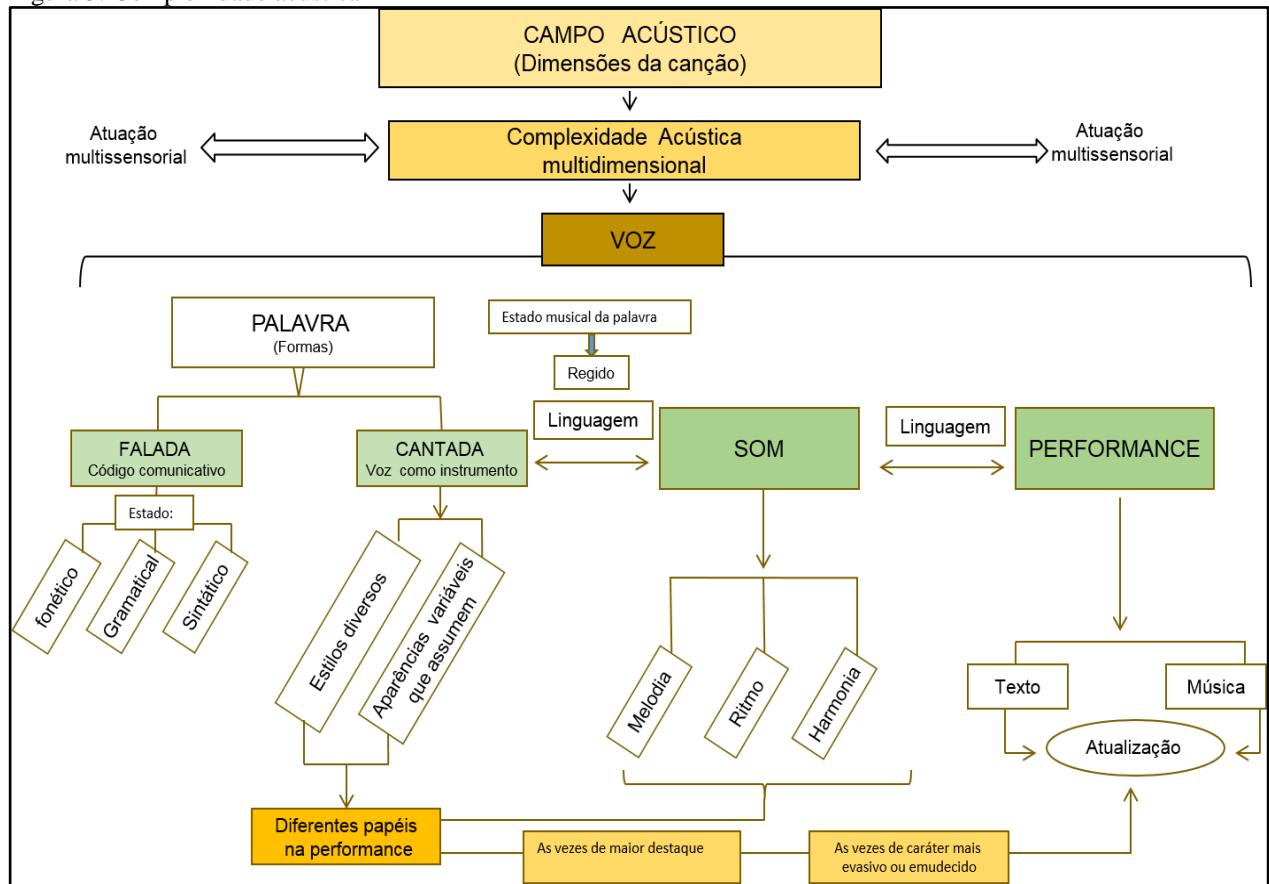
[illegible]

CAMPO ACÚSTICO
(Dimensões da canção)

Atuação multissensorial

Complexidade Acústica multidimensional

Atuação multissensorial

VOZ

PALAVRA
(Formas)

Estado musical da palavra

Regido

Linguagem

Linguagem

FALADA
Código comunicativo

CANTADA
Voz como instrumento

SOM

PERFORMANCE

Estado:

fonético

Gramatical

Sintático

Estilos diversos

Aparências variáveis que assumem

Melodia

Ritmo

Harmonia

Texto

Música

Atualização

Diferentes papéis na performance

As vezes de maior destaque

As vezes de caráter mais evasivo ou emudecido